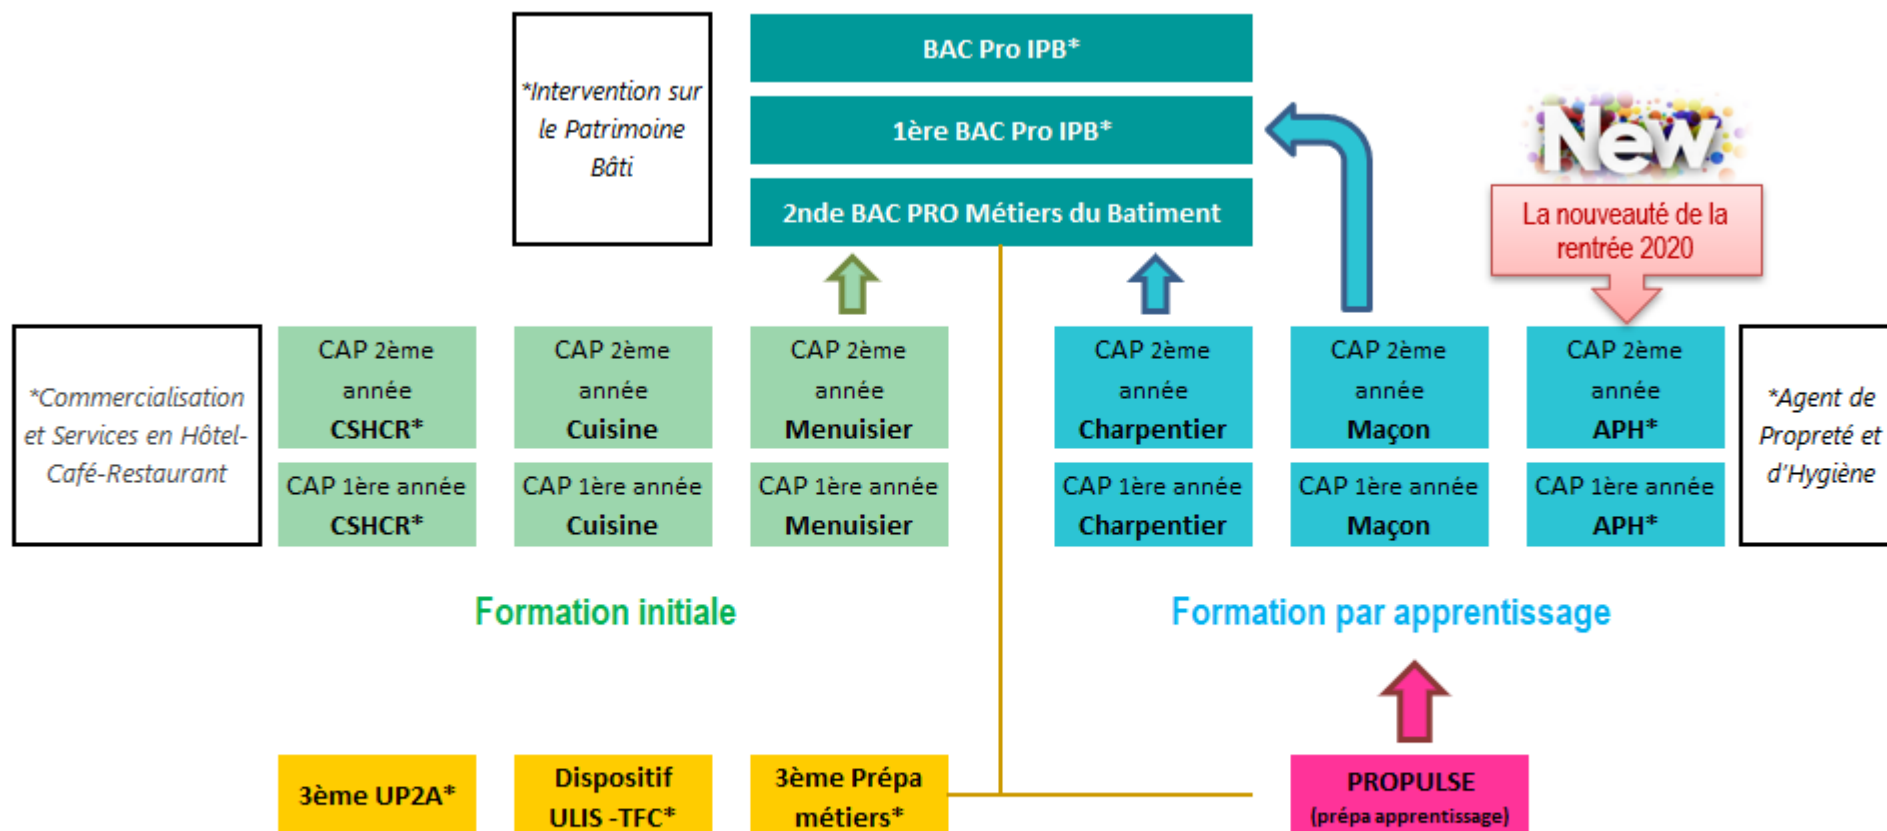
*Intervention sur le Patrimoine Bâti

BAC Pro IPB*

1ère BAC Pro IPB*

2nde BAC PRO Métiers du Batiment

New

La nouveauté de la rentrée 2020

*Commercialisation et Services en Hôtel-Café-Restaurant

CAP 2ème année CSHCR*

CAP 1ère année CSHCR*

CAP 2ème année Cuisine

CAP 1ère année Cuisine

CAP 2ème année Menuisier

CAP 1ère année Menuisier

CAP 2ème année Charpentier

CAP 1ère année Charpentier

CAP 2ème année Maçon

CAP 1ère année Maçon

CAP 2ème année APH*

CAP 1ère année APH*

*Agent de Propreté et d'Hygiène

Formation initiale

Formation par apprentissage

3ème UP2A*

Dispositif ULIS -TFC*

3ème Prépa métiers*

PROPULSE (prépa apprentissage)